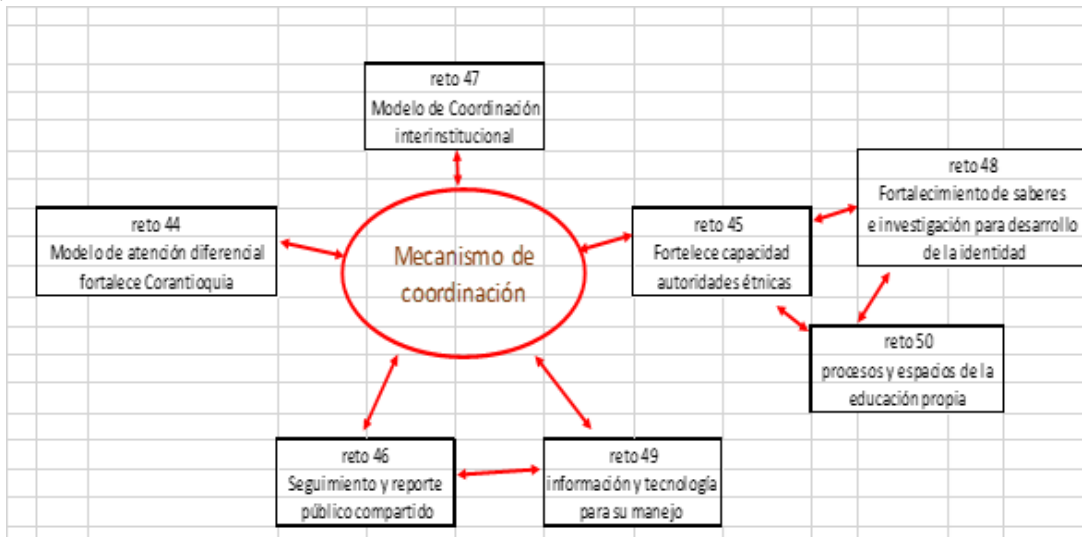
reto 47
Modelo de Coordinación interinstitucional

reto 48
Fortalecimiento de saberes e investigación para desarrollo de la identidad

reto 44
Modelo de atención diferencial fortalece Corantioquia

Mecanismo de coordinación

reto 45
Fortelece capacidad autoridades étnicas

reto 50
procesos y espacios de la educación propia

reto 46
Seguimiento y reporte público compartido

reto 49
información y tecnología para su manejo